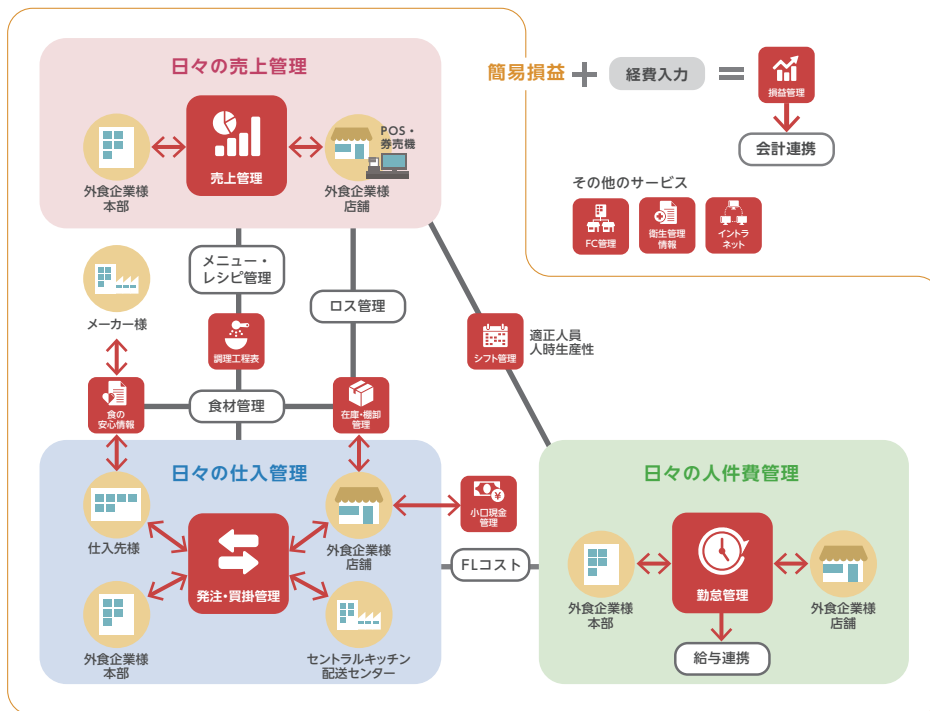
日々の売上管理

外食企業様
本部

売上管理

POS・
券売機

外食企業様
店舗

簡易損益

経費入力

損益管理

会計連携

その他のサービス

FC管理

衛生管理
情報

イントラ
ネット

メーカー様

メニュー・
レシピ管理

調理工程表

ロス管理

シフト管理

適正人員
人時生産性

食の
安心情報

食材管理

在庫・棚卸
管理

日々の仕入管理

仕入先様

発注・買掛管理

外食企業様
店舗

小口現金
管理

外食企業様
本部

セントラルキッチン
配送センター

FLコスト

日々の人件費管理

外食企業様
本部

勤怠管理

外食企業様
店舗

給与連携